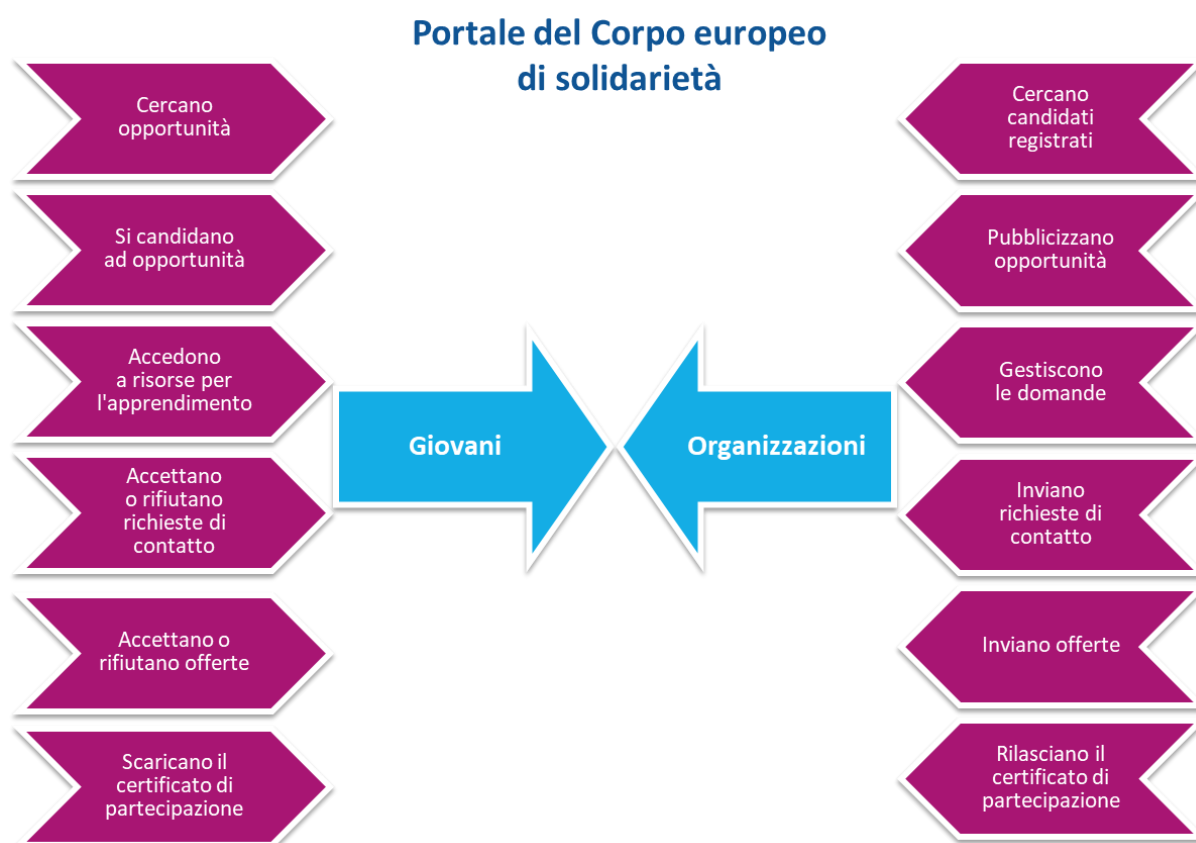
Portale del Corpo europeo di solidarietà

Cercano opportunità

Si candidano ad opportunità

Accedono a risorse per l'apprendimento

Accettano o rifiutano richieste di contatto

Accettano o rifiutano offerte

Scaricano il certificato di partecipazione

Giovani

Organizzazioni

Cercano candidati registrati

Pubblicizzano opportunità

Gestiscono le domande

Inviano richieste di contatto

Inviano offerte

Rilasciano il certificato di partecipazione